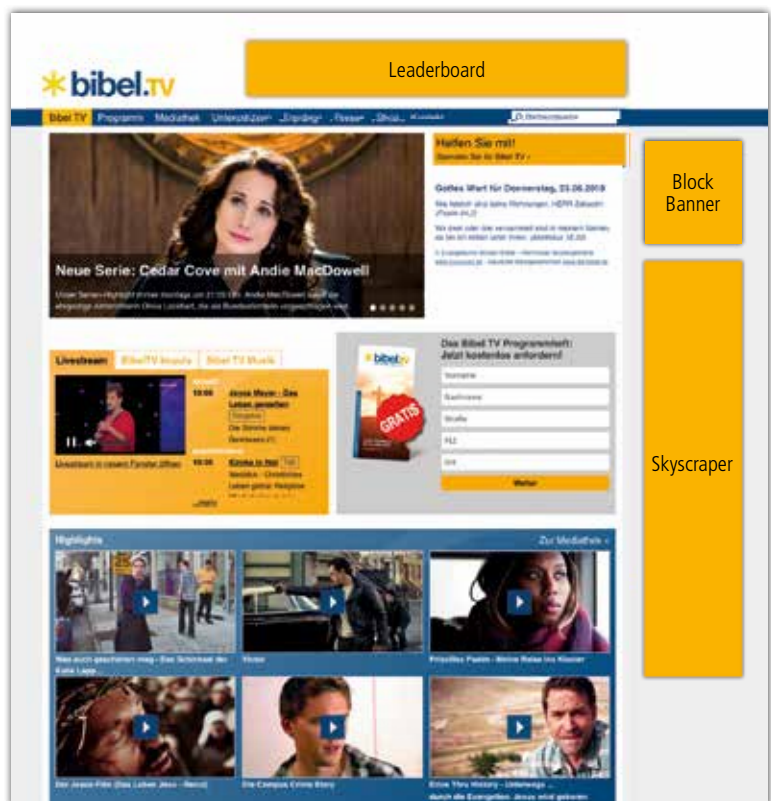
bibel.TV

Leaderboard

Bibel TV Programm Mediathek Unterstützen Ergebnis Presse Shop Kontakt

Helfen Sie mit!

Gottes Wort für Donnerstag, 23.06.2016

Block Banner

Neue Serie: Cedar Cove mit Andie MacDowell

Livestream BibelTV Impuls Bibel TV Musik

Jesus Meyer - Das Leben gemalen

Livestream in neuem Fenster öffnen

Das Bibel TV Programmheft: Jetzt kostenlos anfordern!

GRATIS

Vorname

Nachname

Straße

PLZ

Ort

Weiter

Skyscraper

Highlights

Zur Mediathek

Der Jesus-Film (Das Leben Jesu - Remix)

Die Campus Crime Story